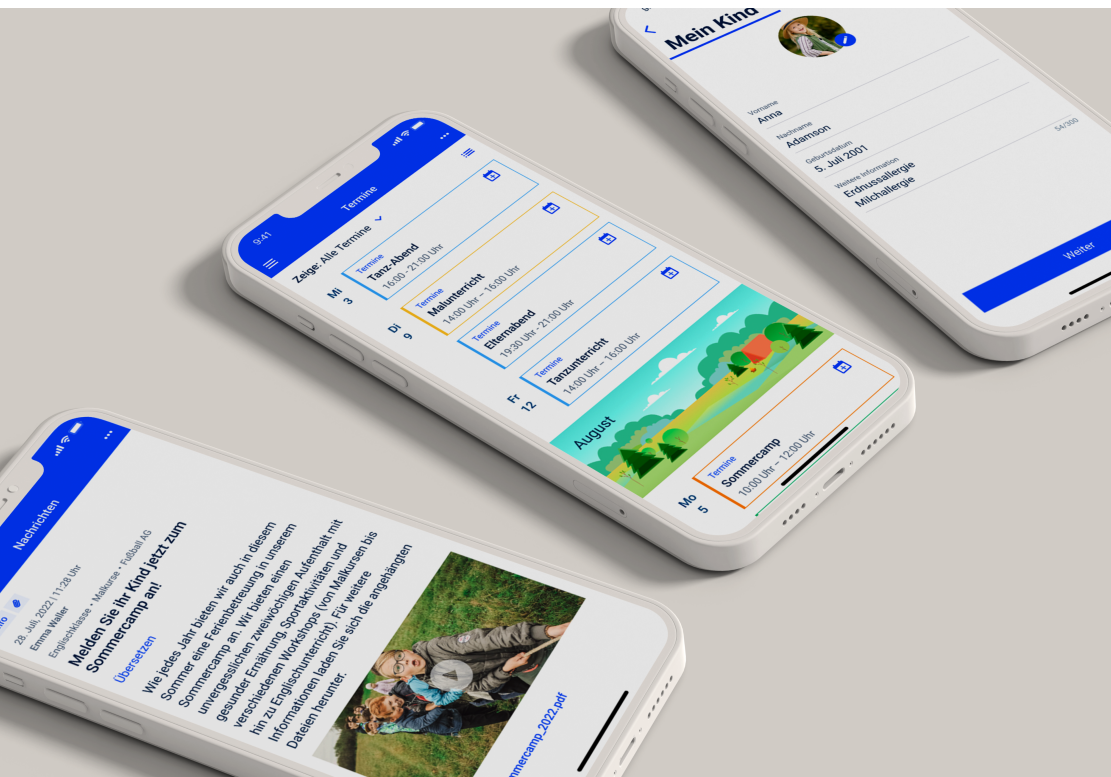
Mein Kind

Vorname
Anna

Nachname
Adamson

Geburtsdatum
5. Juli 2001

Weitere Information
54/300
Erdnussallergie
Milchallergie

Weiter

9:41

Termine

Zeige: Alle Termine

Mi
3

Termine
Tanz-Abend
16:00 - 21:00 Uhr

Di
9

Termine
Malunterricht
14:00 Uhr – 16:00 Uhr

Termine
Elternabend
19:30 Uhr - 21:00 Uhr

Fr
12

Termine
Tanzunterricht
14:00 Uhr – 16:00 Uhr

August

Mo
5

Termine
Sommercamp
10:00 Uhr – 12:00 Uhr

Nachrichten

28. Juli, 2022 | 11:28 Uhr
Emma Waller
Englischklasse • Malkurse • Fußball AG

Melden Sie Ihr Kind jetzt zum Sommercamp an!

Übersetzen

Wie jedes Jahr bieten wir auch in diesem Sommer eine Ferienbetreuung in unserem Sommercamp an. Wir bieten einen unvergesslichen zweiwöchigen Aufenthalt mit gesunder Ernährung, Sportaktivitäten und verschiedenen Workshops (von Malkursen bis hin zu Englischunterricht). Für weitere Informationen laden Sie sich die angehängten Dateien herunter.

mmercamp_2022.pdf